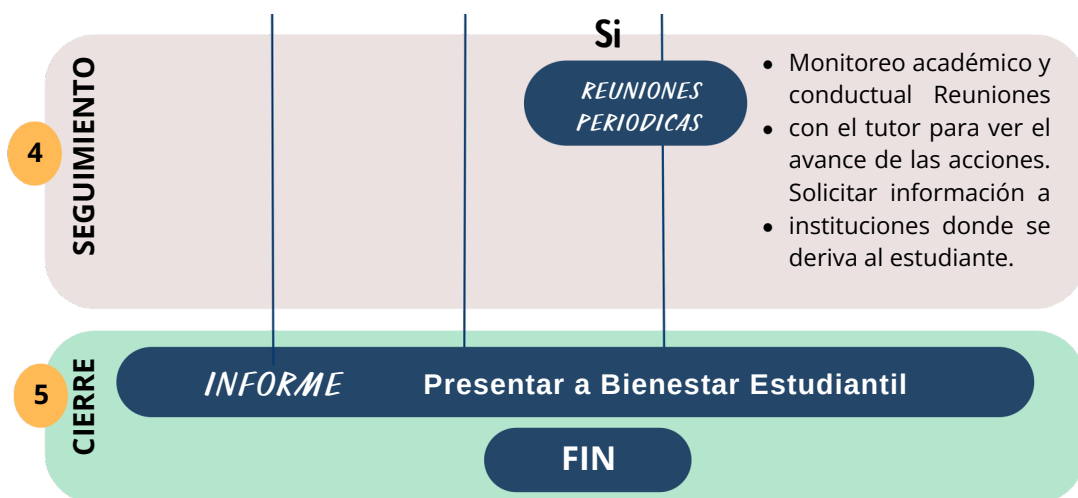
4

SEGUIMIENTO

Si

REUNIONES PERIODICAS

• Monitoreo académico y conductual Reuniones
• con el tutor para ver el avance de las acciones. Solicitar información a
• instituciones donde se deriva al estudiante.

5

CIERRE

INFORME

Presentar a Bienestar Estudiantil

FIN